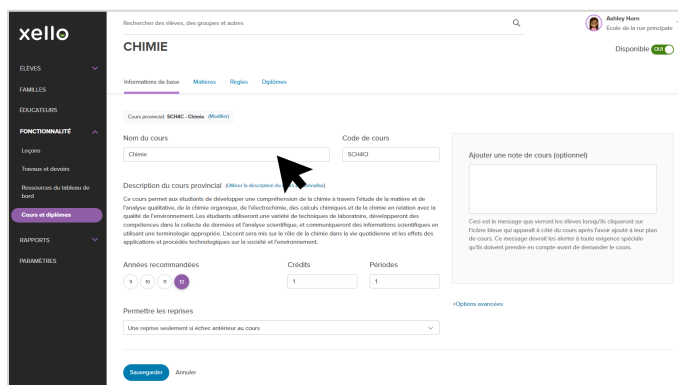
xello

ÉLÈVES

FAMILLES

ÉDUCATEURS

FONCTIONNALITÉ

Leçons

Travaux et devoirs

Ressources du tableau de bord

Cours et diplômes

RAPPORTS

PARAMÈTRES

Rechercher des élèves, des groupes et autres

Ashley Horn
École de la rue principale

CHIMIE

Disponible OUI

Informations de base Matières Règles Diplômes

Cours provincial: SCH4C - Chimie (Modifier)

Nom du cours
Chimie

Code de cours
SCH4CI

Description du cours provincial (Utiliser la description du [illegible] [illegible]nnalisé)

Ce cours permet aux étudiants de développer une compréhension de la chimie à travers l'étude de la matière et de l'analyse qualitative, de la chimie organique, de l'électrochimie, des calculs chimiques et de la chimie en relation avec la qualité de l'environnement. Les étudiants utiliseront une variété de techniques de laboratoire, développeront des compétences dans la collecte de données et l'analyse scientifique, et communiqueront des informations scientifiques en utilisant une terminologie appropriée. L'accent sera mis sur le rôle de la chimie dans la vie quotidienne et les effets des applications et procédés technologiques sur la société et l'environnement.

Années recommandées
9 10 11 12

Crédits
1

Périodes
1

Ajouter une note de cours (optionnel)

Ceci est le message que verront les élèves lorsqu'ils cliqueront sur l'icône bleue qui apparaît à côté du cours après l'avoir ajouté à leur plan de cours. Ce message devrait les alerter à toute exigence spéciale qu'ils doivent prendre en compte avant de demander le cours.

+Options avancées

Permettre les reprises
Une reprise seulement si échec antérieur au cours

Sauvegarder Annuler